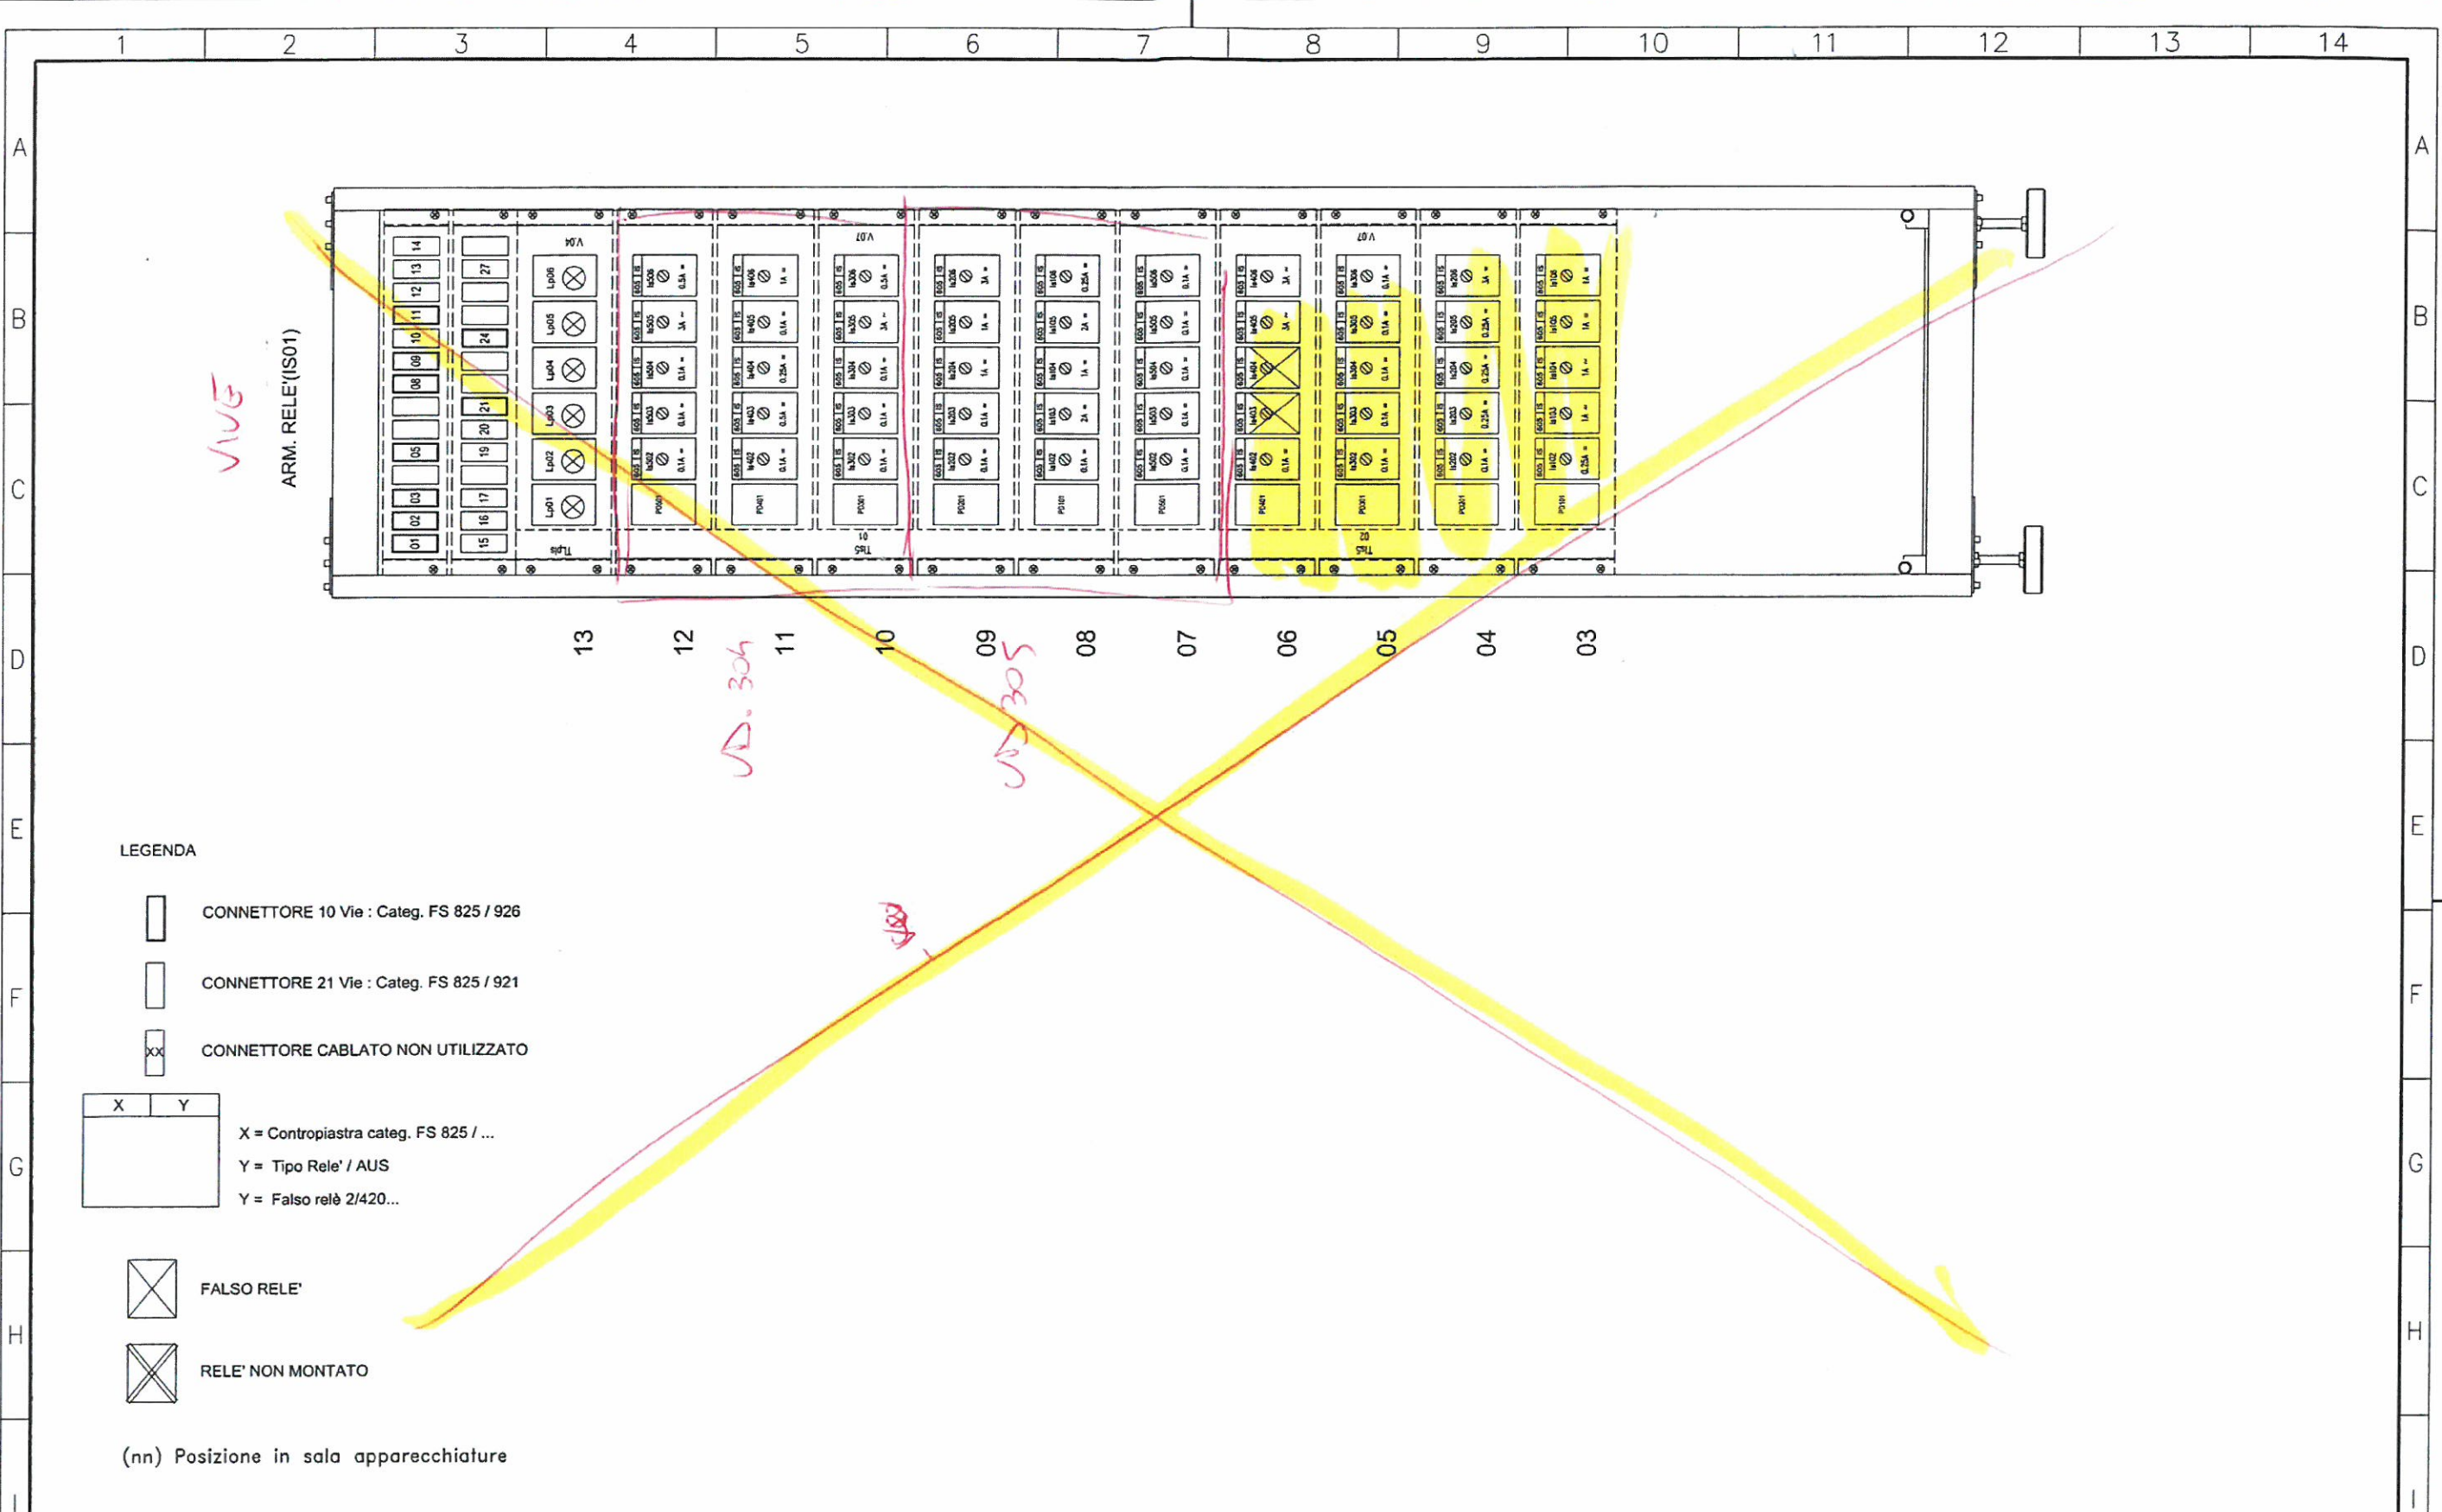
1 2 3 4 5 6 7 8 9 10 11 12 13 14

A
B
C
D
E
F
G
H
I

ARM. RELE'(IS01)

VIVE

01 02 03 05 08 09 10 11 12 13 14
15 16 17 19 20 21 24 27

V.04
Lp06 Lp05 Lp04 Lp03 Lp02 Lp01
Tipls

V.07
10
Tis5

V.07
02
Tis5

13 12 11 10 09 08 07 06 05 04 03

N.D. 304
N.D. 305

LEGENDA

CONNETTORE 10 Vie : Categ. FS 825 / 926

CONNETTORE 21 Vie : Categ. FS 825 / 921

XX CONNETTORE CABLATO NON UTILIZZATO

| X | Y |
|---|---|

X = Contropiastra categ. FS 825 / ...
Y = Tipo Rele' / AUS
Y = Falso relè 2/420...

FALSO RELE'

RELE' NON MONTATO

(nn) Posizione in sala apparecchiature